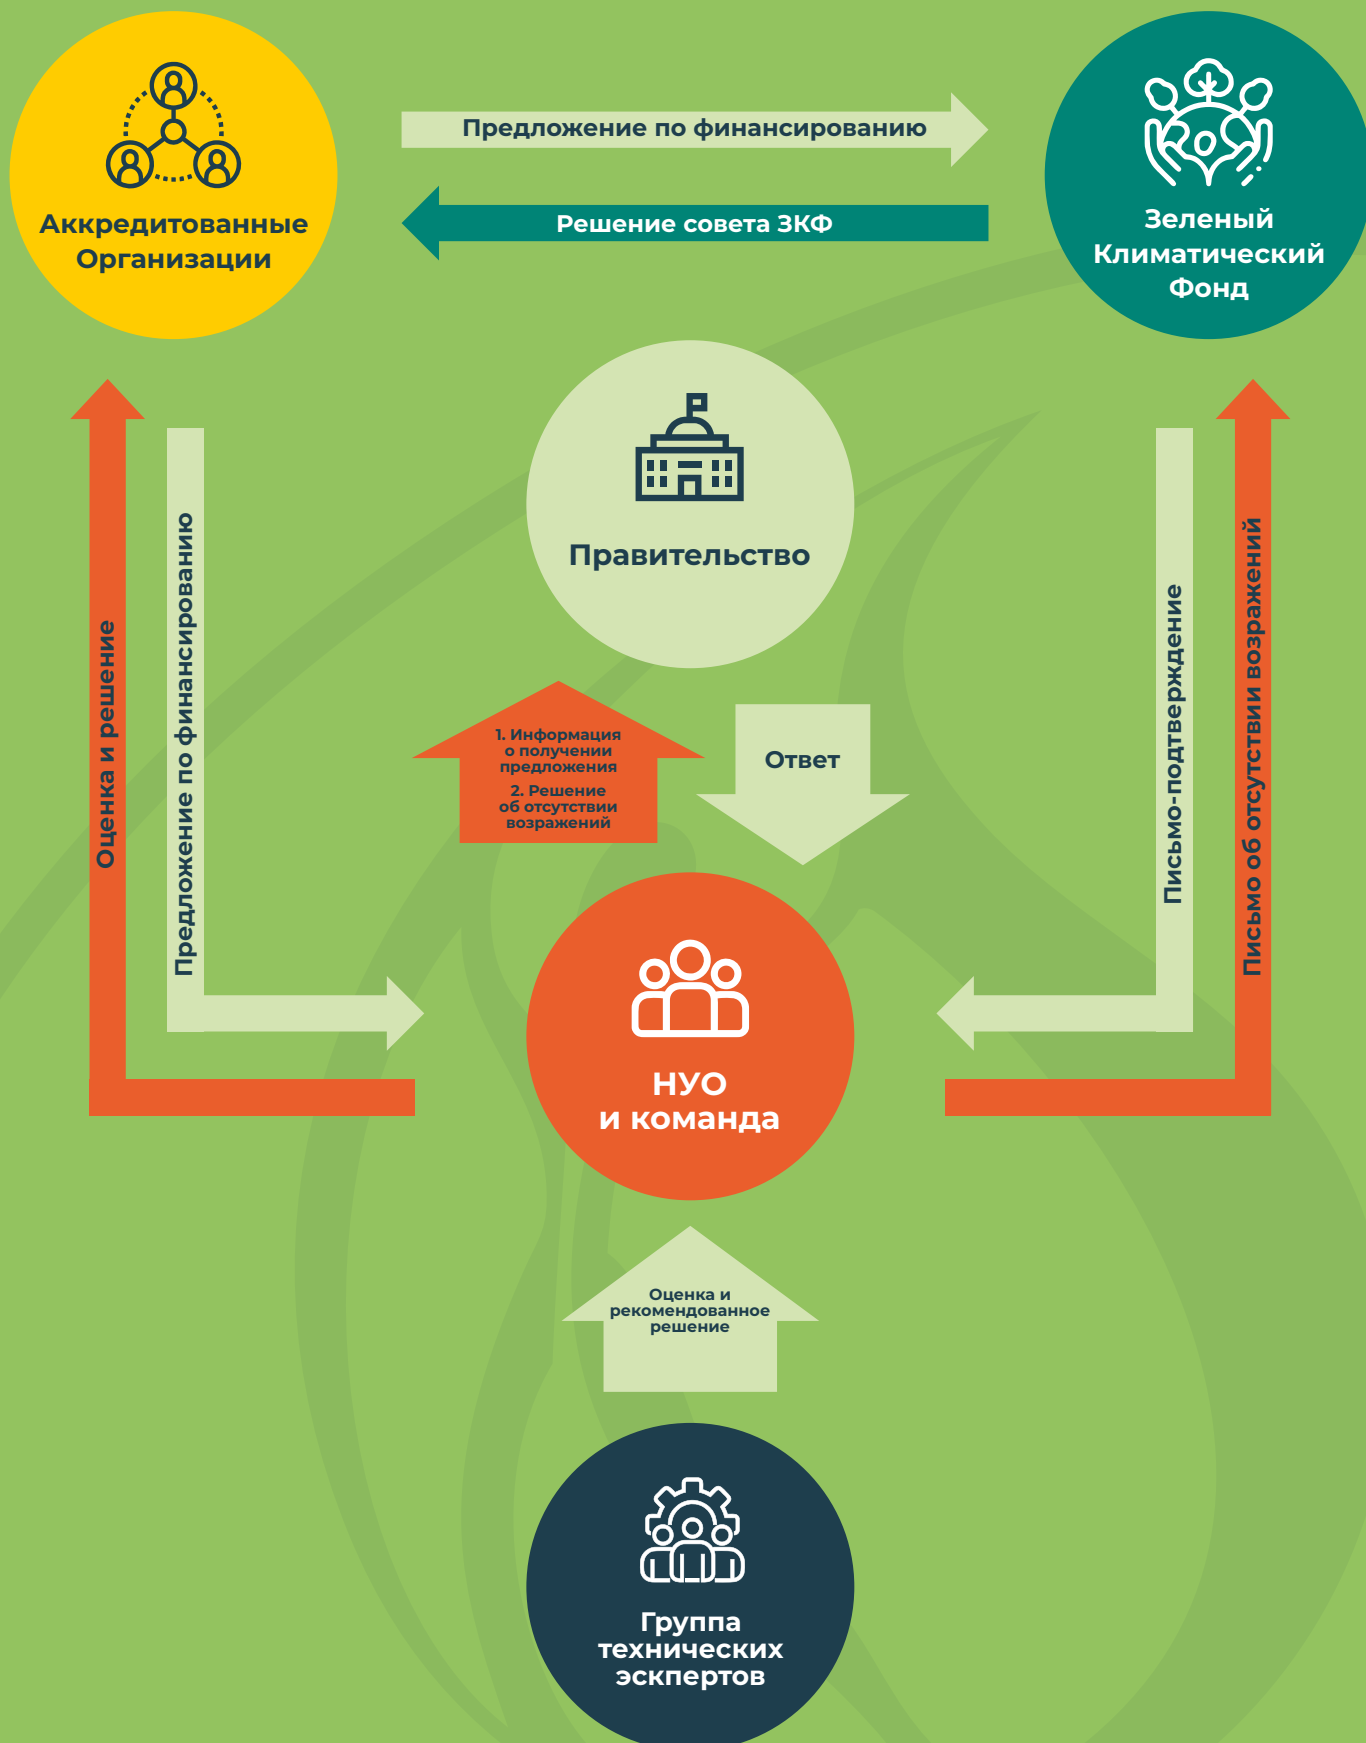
Аккредитованные Организации

Предложение по финансированию

Решение совета ЗКФ

Зеленый Климатический Фонд

Правительство

Оценка и решение

Предложение по финансированию

Письмо-подтверждение

Письмо об отсутствии возражений

1. Информация о получении предложения
2. Решение об отсутствии возражений

Ответ

НУО и команда

Оценка и рекомендованное решение

Группа технических экспертов